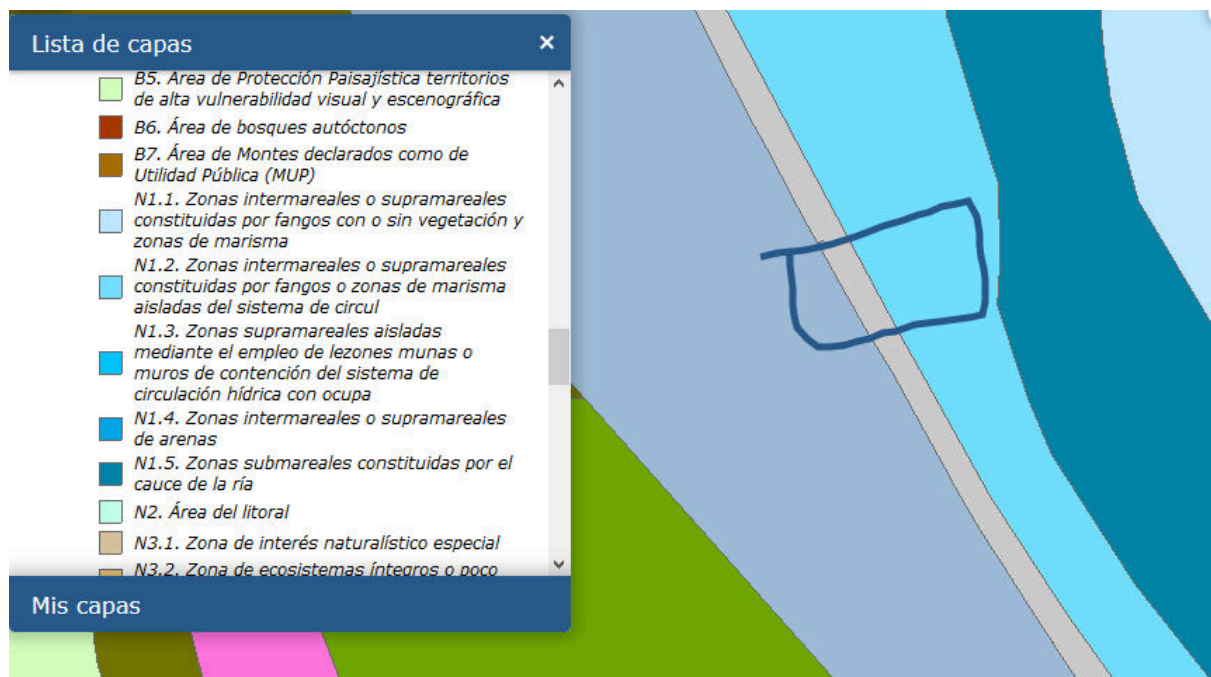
Lista de capas ×

B5. Área de Protección Paisajística territorios de alta vulnerabilidad visual y escenográfica

B6. Área de bosques autóctonos

B7. Área de Montes declarados como de Utilidad Pública (MUP)

N1.1. Zonas intermareales o supramareales constituidas por fangos con o sin vegetación y zonas de marisma

N1.2. Zonas intermareales o supramareales constituidas por fangos o zonas de marisma aisladas del sistema de circul

N1.3. Zonas supramareales aisladas mediante el empleo de lezones munas o muros de contención del sistema de circulación hídrica con ocupa

N1.4. Zonas intermareales o supramareales de arenas

N1.5. Zonas submareales constituidas por el cauce de la ría

N2. Área del litoral

N3.1. Zona de interés naturalístico especial

N3.2. Zona de ecosistemas íntegros o poco

Mis capas